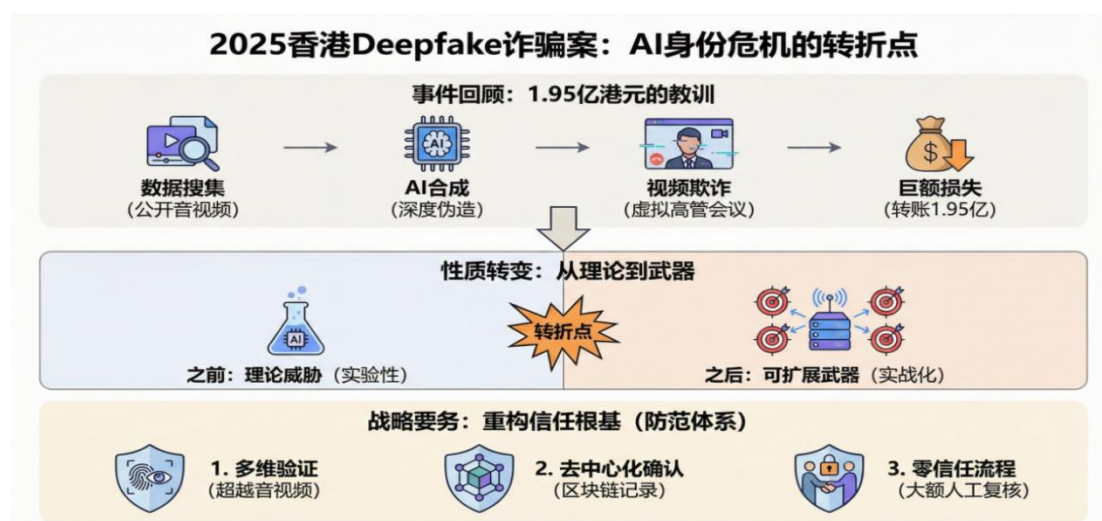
2025香港Deepfake诈骗案：AI身份危机的转折点

事件回顾：1.95亿港元的教训

数据搜集
(公开音视频)

AI
AI合成
(深度伪造)

视频欺诈
(虚拟高管会议)

$
巨额损失
(转账1.95亿)

性质转变：从理论到武器

AI
之前：理论威胁（实验性）

转折点

之后：可扩展武器（实战化）

战略要务：重构信任根基（防范体系）

1. 多维验证
(超越音视频)

2. 去中心化确认
(区块链记录)

3. 零信任流程
(大额人工复核)